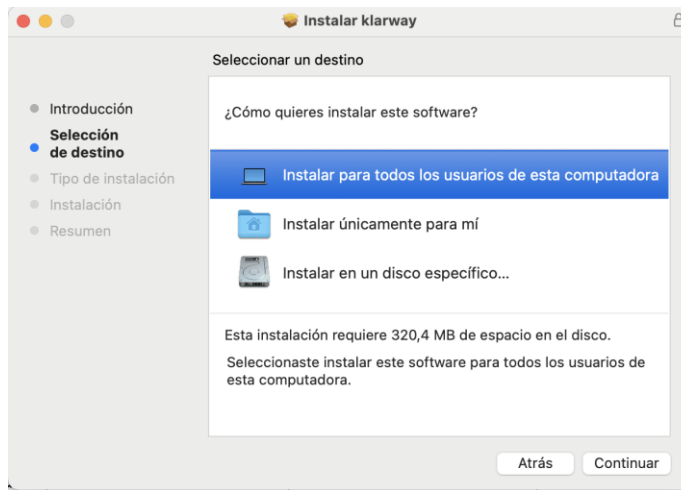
Instalar klarway

Seleccionar un destino

Introducción
Selección de destino
Tipo de instalación
Instalación
Resumen

¿Cómo quieres instalar este software?

Instalar para todos los usuarios de esta computadora

Instalar únicamente para mí

Instalar en un disco específico...

Esta instalación requiere 320,4 MB de espacio en el disco.

Seleccionaste instalar este software para todos los usuarios de esta computadora.

Atrás
Continuar